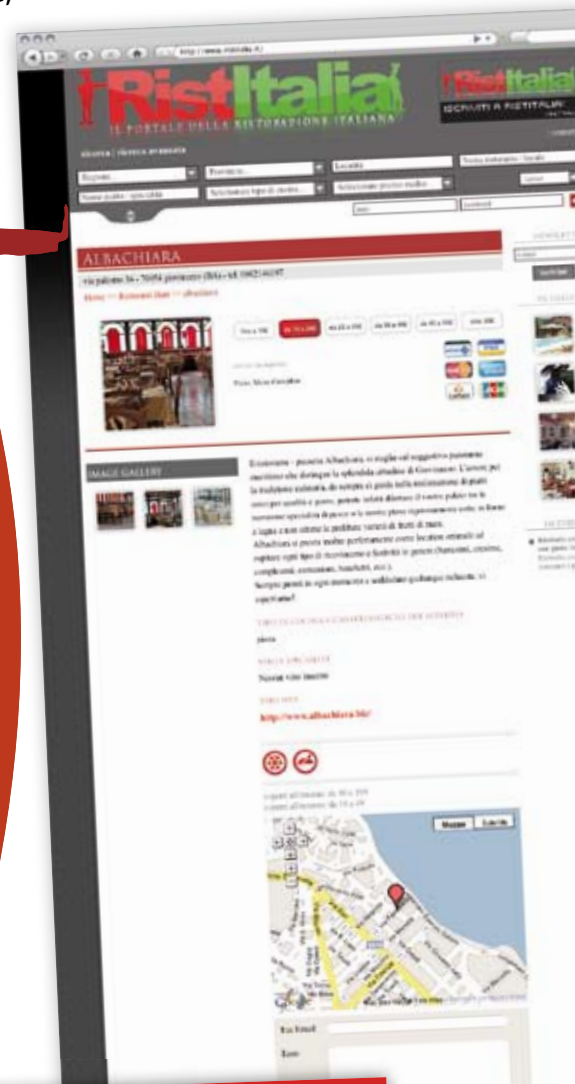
http://www.ristitalia.it/

RistItalia

IL PORTALE DELLA RISTORAZIONE ITALIANA

RistItalia

ISCRIVITI A RISTITALIA!

ricerca | ricerca avanzata

Regione

Provincia

Località

Nome pub / specialità

Seleziona tipo di cucina

Seleziona prezzo medio

Cerca

ALBACHIARA

via palermo 56 - 70054 giovinazzo (BA) - tel. 080/3941697

Home >> Ristoranti Bari >> albachiara

fino a 10€

da 10 a 20€

da 20 a 30€

da 30 a 40€

da 40 a 50€

oltre 50€

Pizza, Menù d'asporto

IMAGE GALLERY

Ristorante - pizzeria Albachiara, si staglia sul suggestivo panorama marittimo che distingue la splendida cittadina di Giovinazzo. L'amore per la tradizione culinaria, da sempre ci guida nella realizzazione di piatti unici per sapidità e gusto, potrete infatti illuminare il vostro palato tra le numerose specialità di pesce e la nostra pizza rigorosamente cotta in forno a legna e non ultimo la pasticceria varietà di frutti di mare.

Albachiara si presta inoltre perfettamente come location ottimale ad ospitare ogni tipo di ricevimento e festività in genere (battesimi, cresime, compleanni, comunioni, banchetti, ecc.).

Sempre pronti in ogni momento a soddisfare qualunque richiesta, vi aspettiamo!

pizza

Nessun vino inserito

http://www.albachiara.biz/

Mappa Satellite

Tua Email

Testo